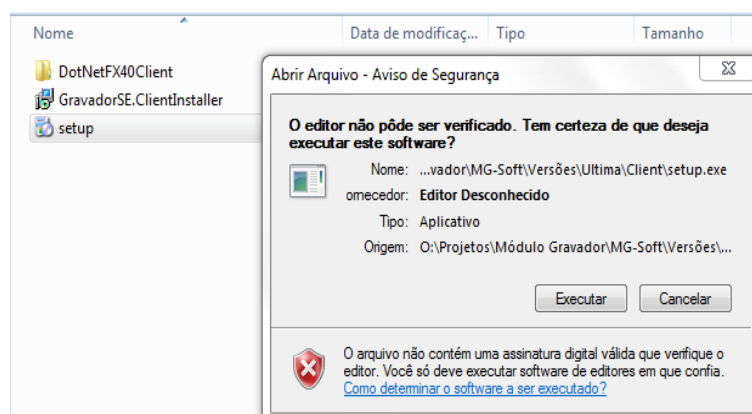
Nome | Data de modificaç... | Tipo | Tamanho

DotNetFX40Client
GravadorSE.ClientInstaller
setup

Abrir Arquivo - Aviso de Segurança

O editor não pôde ser verificado. Tem certeza de que deseja executar este software?

Nome: ...vador\MG-Soft\Versões\Ultima\Client\setup.exe
ornecedor: Editor Desconhecido
Tipo: Aplicativo
Origem: O:\Projetos\Módulo Gravador\MG-Soft\Versões\...

Executar Cancelar

O arquivo não contém uma assinatura digital válida que verifique o editor. Você só deve executar software de editores em que confia.
Como determinar o software a ser executado?